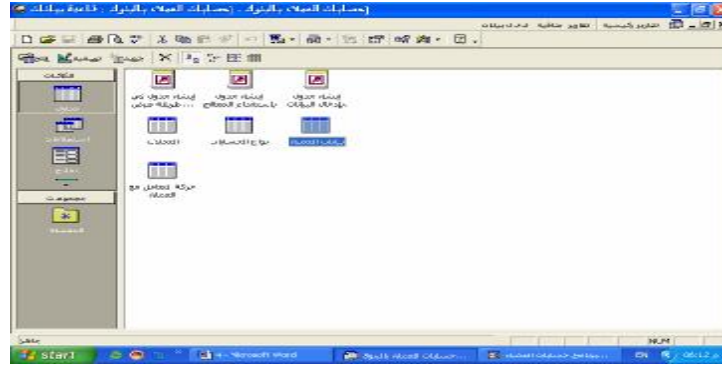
حسابات العملاء بالبنوك : حسابات العملاء بالبنوك : قاعدة بيانات

أدوات نافذة تعليمات   تحرير  عرض  إدراج

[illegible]  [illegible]  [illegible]  X

كائنات
جداول
استعلامات
نماذج
مجموعات

إنشاء جدول في طريقة عرض ...
إنشاء جدول باستخدام المعالج
إنشاء جدول بإدخال البيانات

العملاء
نوع الحسابات
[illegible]

حركة تعامل مع العملاء

NUM

start
Microsoft Word
حسابات العملاء بالبنوك
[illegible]
EN